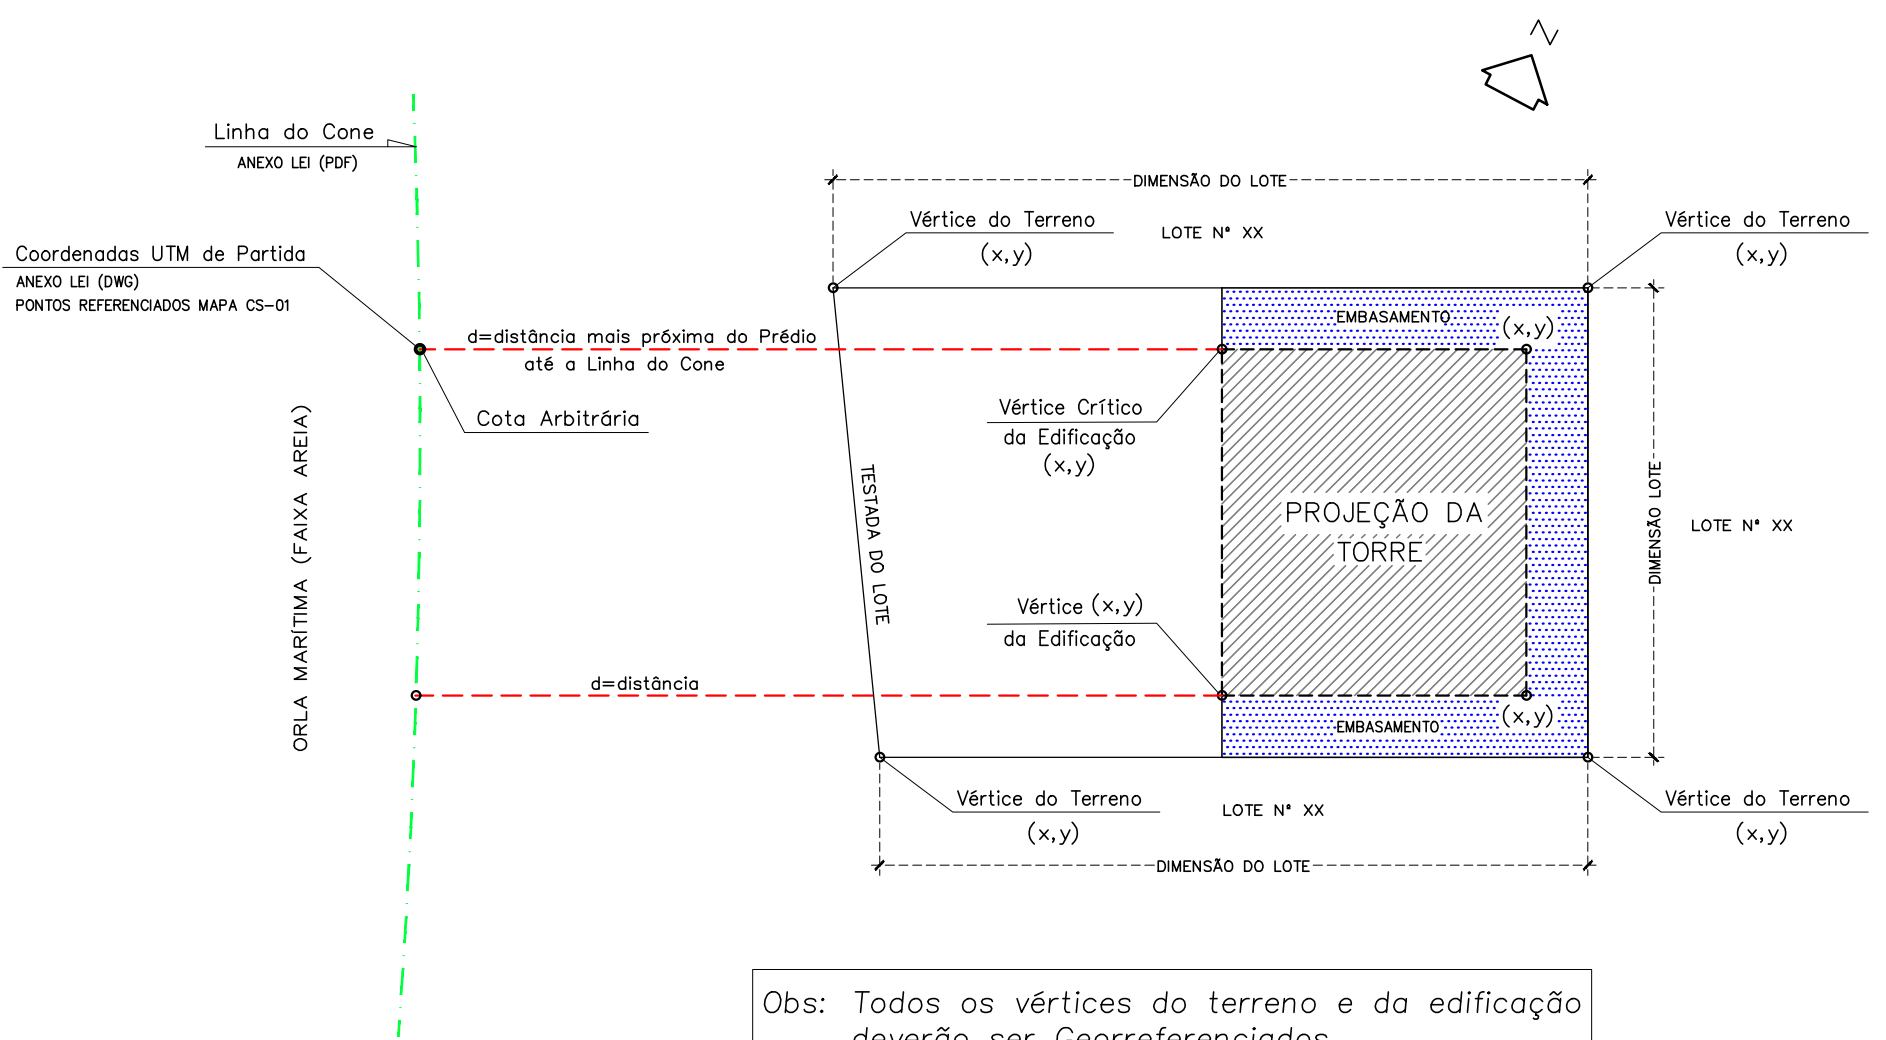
N

Linha do Cone
ANEXO LEI (PDF)

DIMENSÃO DO LOTE

Coordenadas UTM de Partida
ANEXO LEI (DWG)
PONTOS REFERENCIADOS MAPA CS-01

Vértice do Terreno
(x,y)

LOTE Nº XX

Vértice do Terreno
(x,y)

EMBASAMENTO
(x,y)

d=distância mais próxima do Prédio até a Linha do Cone

Cota Arbitrária

Vértice Crítico da Edificação (x,y)

ORLA MARÍTIMA (FAIXA AREIA)

TESTADA DO LOTE

PROJEÇÃO DA TORRE

DIMENSÃO LOTE

LOTE Nº XX

Vértice (x,y) da Edificação

d=distância

EMBASAMENTO
(x,y)

Vértice do Terreno
(x,y)

LOTE Nº XX

Vértice do Terreno
(x,y)

DIMENSÃO DO LOTE

Obs: Todos os vértices do terreno e da edificação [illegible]